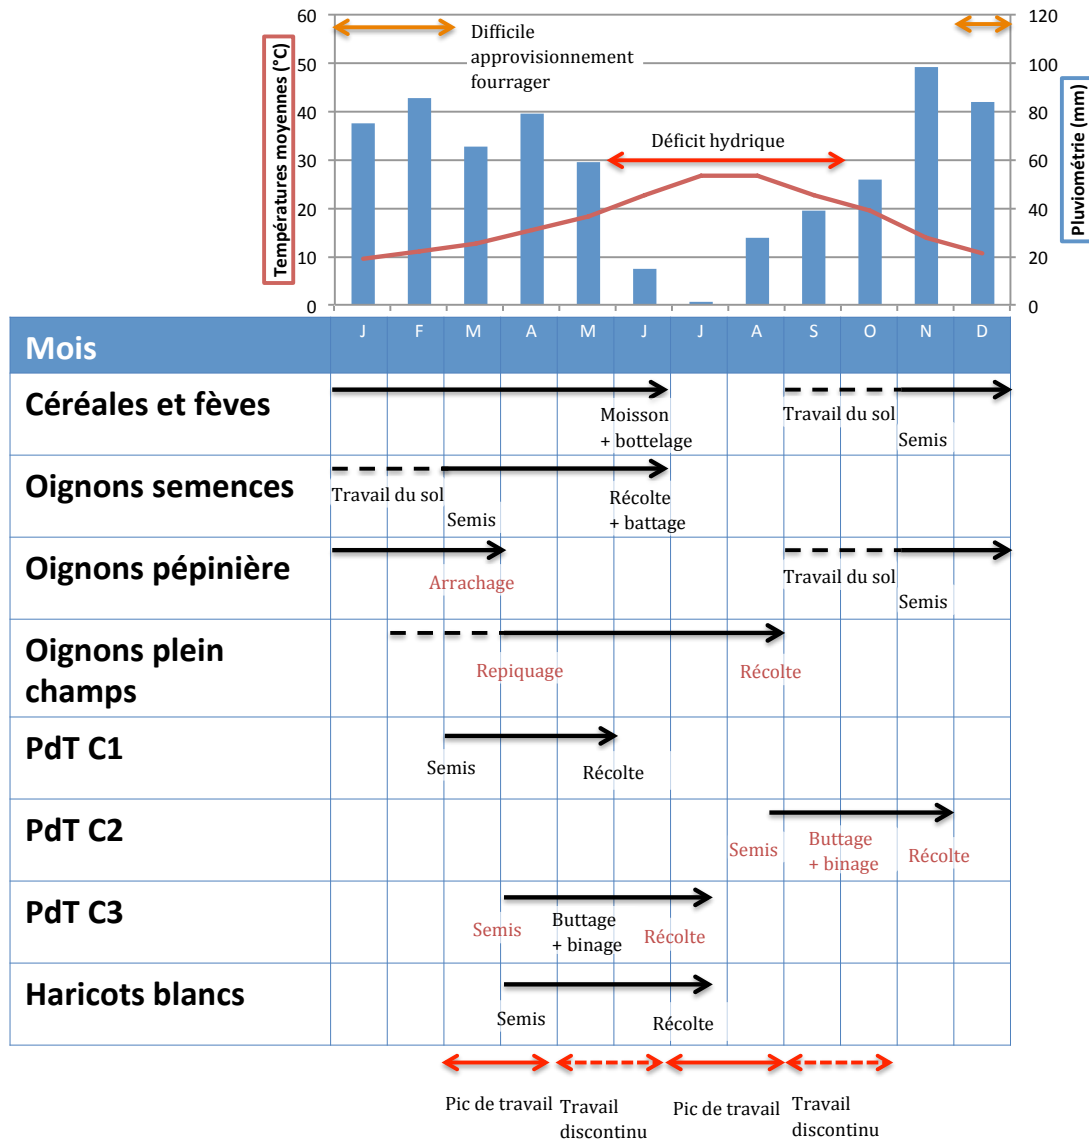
60
50
40
30
20
10
0

120
100
80
60
40
20
0

Températures moyennes (°C)

Pluviométrie (mm)

Difficile approvisionnement fourrager

Déficit hydrique

| Mois | J | F | M | A | M | J | J | A | S | O | N | D |
|---|---|---|---|---|---|---|---|---|---|---|---|---|
| Céréales et fèves | | | | | | Moisson + bottelage | | | Travail du sol | | Semis | |
| Oignons semences | Travail du sol | | Semis | | | Récolte + battage | | | | | | |
| Oignons pépinière | | | Arrachage | | | | | | Travail du sol | | Semis | |
| Oignons plein champs | | | | Repiquage | | | | Récolte | | | | |
| PdT C1 | | | Semis | | | Récolte | | | | | | |
| PdT C2 | | | | | | | | Semis | Buttage + binage | | Récolte | |
| PdT C3 | | | | Semis | Buttage + binage | | Récolte | | | | | |
| Haricots blancs | | | | Semis | | | Récolte | | | | | |

Pic de travail
Travail discontinu
Pic de travail
Travail discontinu